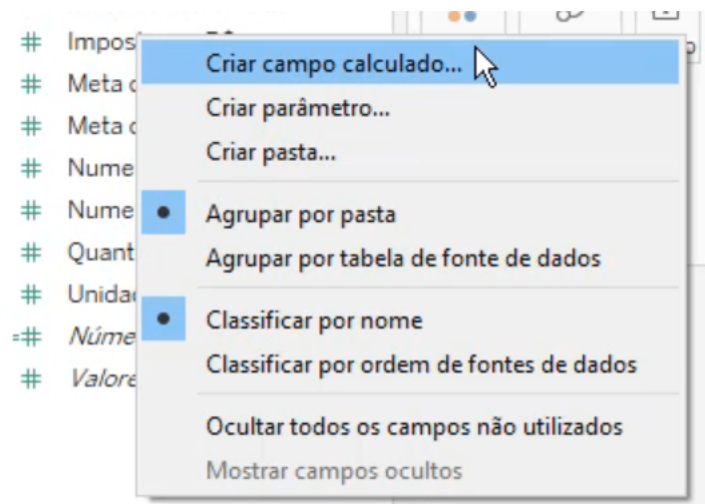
# Impos
# Meta c
# Meta c
# Nume
# Nume
# Quant
# Unida
=# Núme
# Valore

Criar campo calculado...
Criar parâmetro...
Criar pasta...

Agrupar por pasta
Agrupar por tabela de fonte de dados

Classificar por nome
Classificar por ordem de fontes de dados

Ocultar todos os campos não utilizados
Mostrar campos ocultos